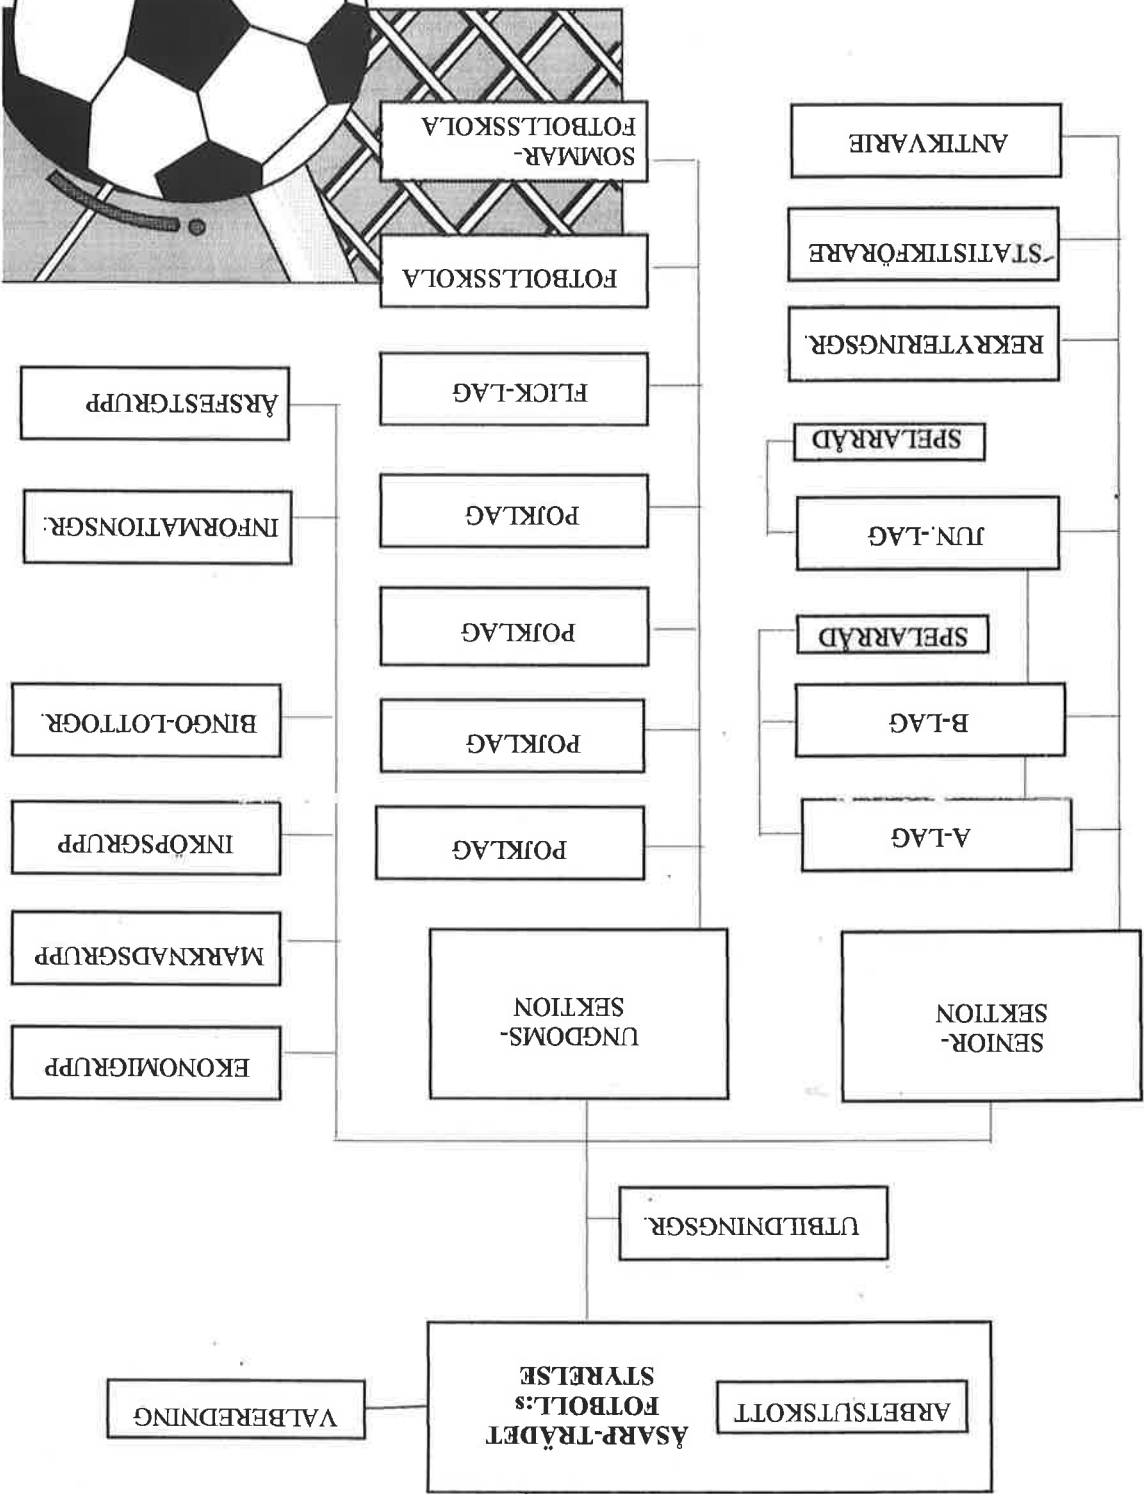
ÅSARP-TRÄDET FOTBOLL:s STYRELSE

ARBETSUTSKOTT

VALBEREDNING

UTBILDNINGSGR.

SENIOR-SEKTION

UNGDOMS-SEKTION

EKONOMIGRUPP

MARKNADSGRUPP

INKÖPSGRUPP

BINGO-LOTTOGR.

INFORMATIONSGR.

ÅRSFESTGRUPP

POJKLAG

POJKLAG

POJKLAG

POJKLAG

FLICK-LAG

FOTBOLLSSKOLA

SOMMAR-FOTBOLLSSKOLA

A-LAG

B-LAG

SPELARRÅD

JUN.-LAG

SPELARRÅD

REKRYTERINGSGR.

STATISTIKFÖRARE

ANTIKVARIE